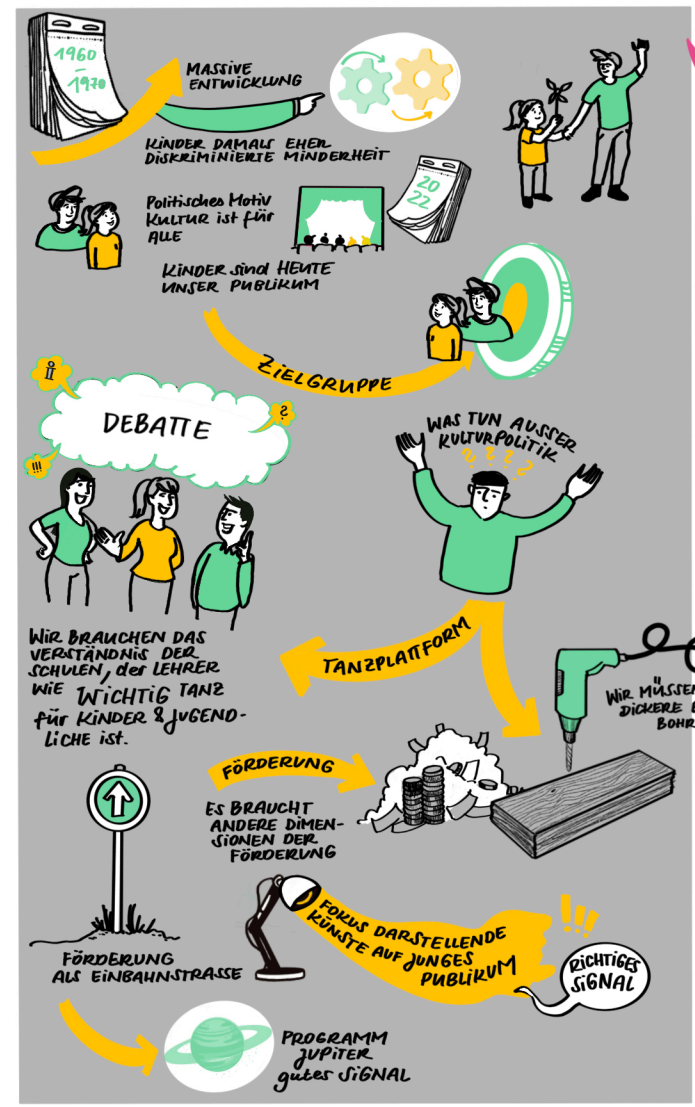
1960 – 1970

MASSIVE ENTWICKLUNG

KINDER DAMALS EHER DISKRIMINIERTE MINDERHEIT

Politisches Motiv Kultur ist für ALLE

2022

KINDER SIND HEUTE UNSER PUBLIKUM

ZIELGRUPPE

i

DEBATTE

?

!!!

WAS TUN AUSSER KULTURPOLITIK

? ? ? ?

WIR BRAUCHEN DAS VERSTÄNDNIS DER SCHULEN, DER LEHRER WIE WICHTIG TANZ für KINDER & JUGENDLICHE ist.

TANZPLATTFORM

WIR MÜSSEN DICKERE B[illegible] BOHR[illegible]

FÖRDERUNG

ES BRAUCHT ANDERE DIMENSIONEN DER FÖRDERUNG

FÖRDERUNG ALS EINBAHNSTRASSE

FOKUS DARSTELLENDE KÜNSTE AUF JUNGES PUBLIKUM

!!!

RICHTIGES SIGNAL

PROGRAMM JUPITER gutes SIGNAL